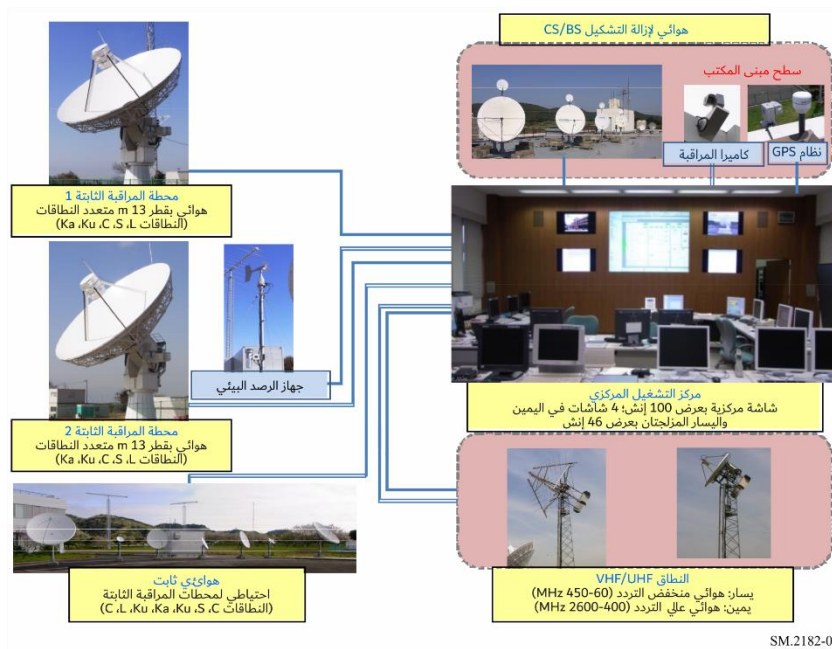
هوائي لإزالة التشكيل CS/BS

سطح مبنى المكتب

كاميرا المراقبة

نظام GPS

محطة المراقبة الثابتة 1
هوائي بقطر 13 m متعدد النطاقات
(النطاقات L، S، C، Ku، Ka)

جهاز الرصد البيئي

محطة المراقبة الثابتة 2
هوائي بقطر 13 m متعدد النطاقات
(النطاقات L، S، C، Ku، Ka)

مركز التشغيل المركزي
شاشة مركزية بعرض 100 إنش؛ 4 شاشات في اليمين واليسار المزلجتان بعرض 46 إنش

هوائي ثابت
احتياطي لمحطات المراقبة الثابتة
(النطاقات C، S، Ku، Ka، Ku، L، C)

النطاق VHF/UHF
يسار: هوائي منخفض التردد (60-450 MHz)
يمين: هوائي عالي التردد (400-2600 MHz)

SM.2182-0